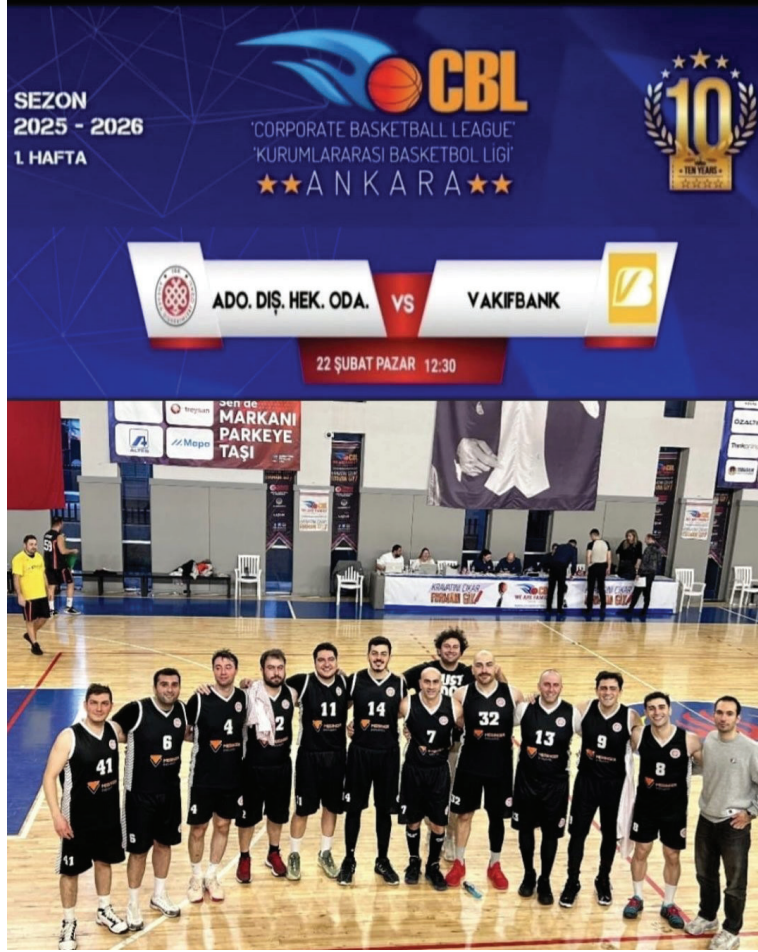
SEZON
2025 - 2026
1. HAFTA

CBL
'CORPORATE BASKETBALL LEAGUE'
'KURUMLARARASI BASKETBOL LIGI'
ANKARA

10
TEN YEARS

ADO. DIŞ. HEK. ODA.
VS
VAKIFBANK

22 ŞUBAT PAZAR 12:30

Sen de
MARKANI
PARKEYE
TAŞI

treysan
Mepa
ALFES

41
6
4
2
11
14
7
32
13
9
8